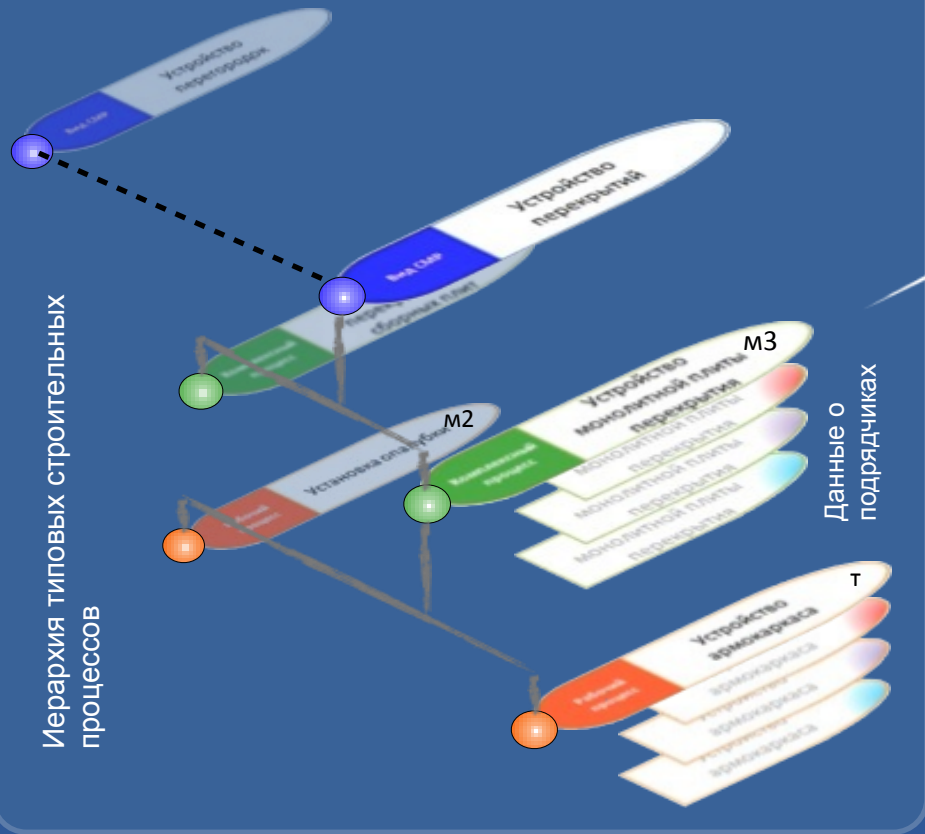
Устройство перегородок

Вид СМР

Устройство перекрытий

Вид СМР

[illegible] сборных плит

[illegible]

Иерархия типовых строительных процессов

м3

Устройство монолитной плиты перекрытия

монолитной плиты перекрытия

монолитной плиты перекрытия

монолитной плиты перекрытия

Комплексный процесс

м2

Установка опалубки

Рабочий процесс

Данные о подрядчиках

т

Устройство армокаркаса

армокаркаса

Устройство армокаркаса

армокаркаса

Рабочий процесс